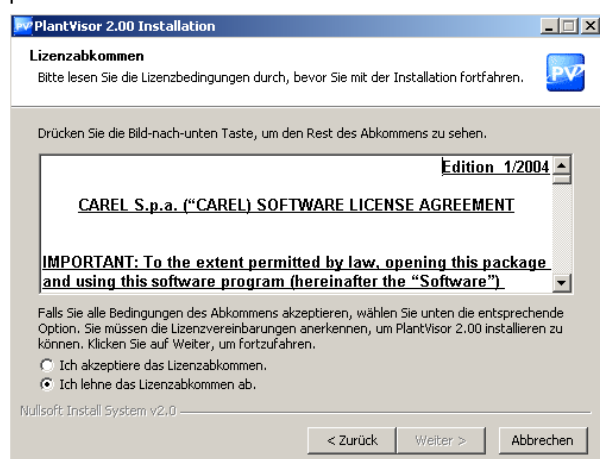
PlantVisor 2.00 Installation

Lizenzabkommen
Bitte lesen Sie die Lizenzbedingungen durch, bevor Sie mit der Installation fortfahren.

PV

Drücken Sie die Bild-nach-unten Taste, um den Rest des Abkommens zu sehen.

Edition 1/2004

CAREL S.p.a. ("CAREL) SOFTWARE LICENSE AGREEMENT

IMPORTANT: To the extent permitted by law, opening this package and using this software program (hereinafter the "Software")

Falls Sie alle Bedingungen des Abkommens akzeptieren, wählen Sie unten die entsprechende Option. Sie müssen die Lizenzvereinbarungen anerkennen, um PlantVisor 2.00 installieren zu können. Klicken Sie auf Weiter, um fortzufahren.

Ich akzeptiere das Lizenzabkommen.
Ich lehne das Lizenzabkommen ab.

Nullsoft Install System v2.0

< Zurück | Weiter > | Abbrechen